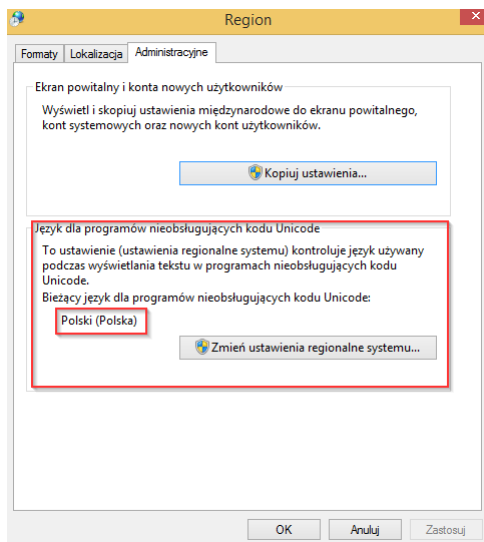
Region

Formaty | Lokalizacja | Administracyjne

Ekran powitalny i konta nowych użytkowników

Wyświetl i skopiuj ustawienia międzynarodowe do ekranu powitalnego, kont systemowych oraz nowych kont użytkowników.

Kopiuj ustawienia...

Język dla programów nieobsługujących kodu Unicode

To ustawienie (ustawienia regionalne systemu) kontroluje język używany podczas wyświetlania tekstu w programach nieobsługujących kodu Unicode.

Bieżący język dla programów nieobsługujących kodu Unicode:

Polski (Polska)

Zmień ustawienia regionalne systemu...

OK | Anuluj | Zastosuj